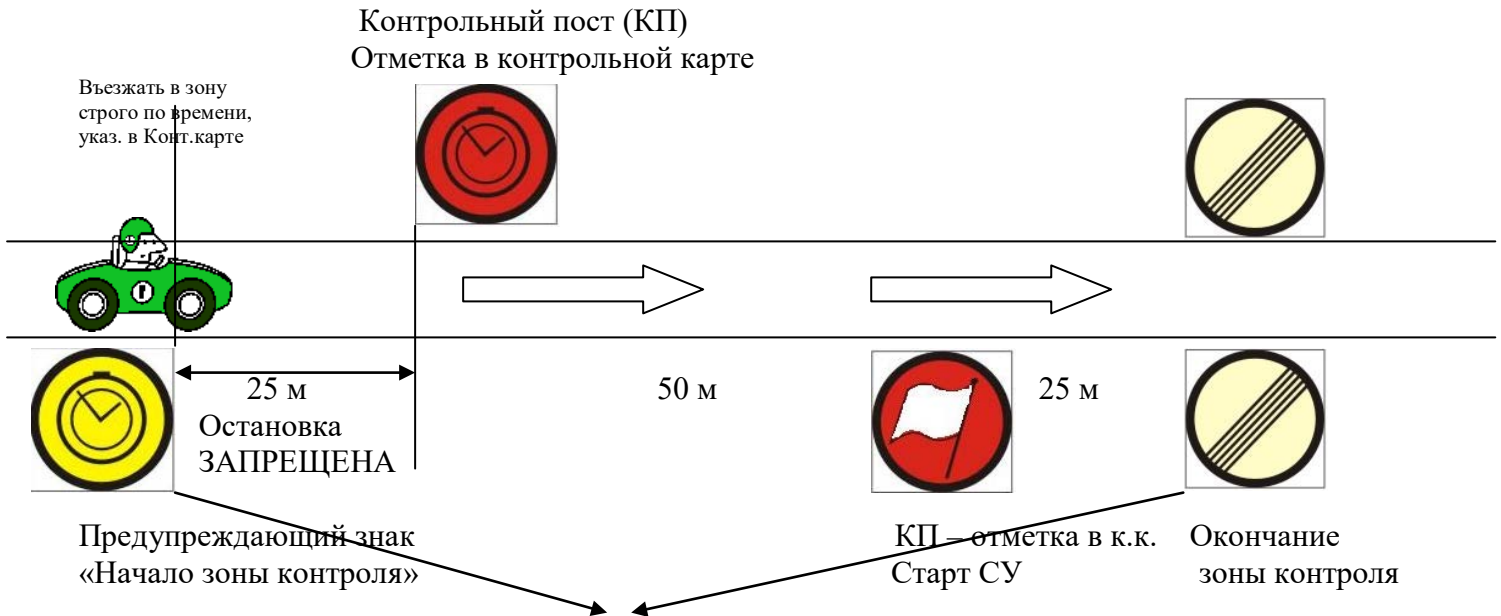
Контрольный пост (КП)
Отметка в контрольной карте

Въезжать в зону строго по времени, указ. в Конт.карте

25 м

50 м

25 м

Остановка ЗАПРЕЩЕНА

Предупреждающий знак «Начало зоны контроля»

КП – отметка в к.к. Старт СУ

Окончание зоны контроля